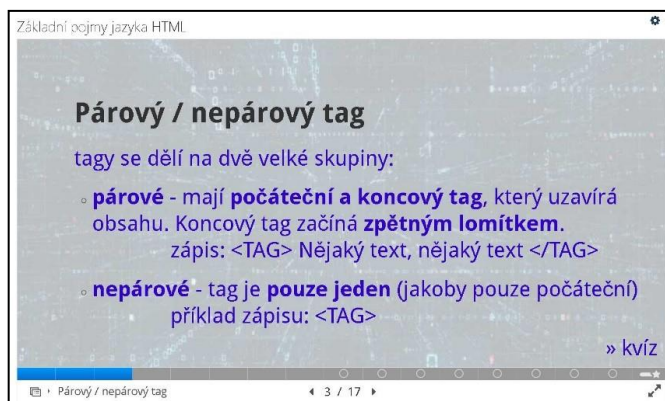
Základní pojmy jazyka HTML

Párový / nepárový tag

tagy se dělí na dvě velké skupiny:

◦ párové - mají počáteční a koncový tag, který uzavírá obsahu. Koncový tag začíná zpětným lomítkem.
zápis: <TAG> Nějaký text, nějaký text </TAG>

◦ nepárové - tag je pouze jeden (jakoby pouze počáteční)
příklad zápisu: <TAG>

» kvíz

Párový / nepárový tag

3 / 17